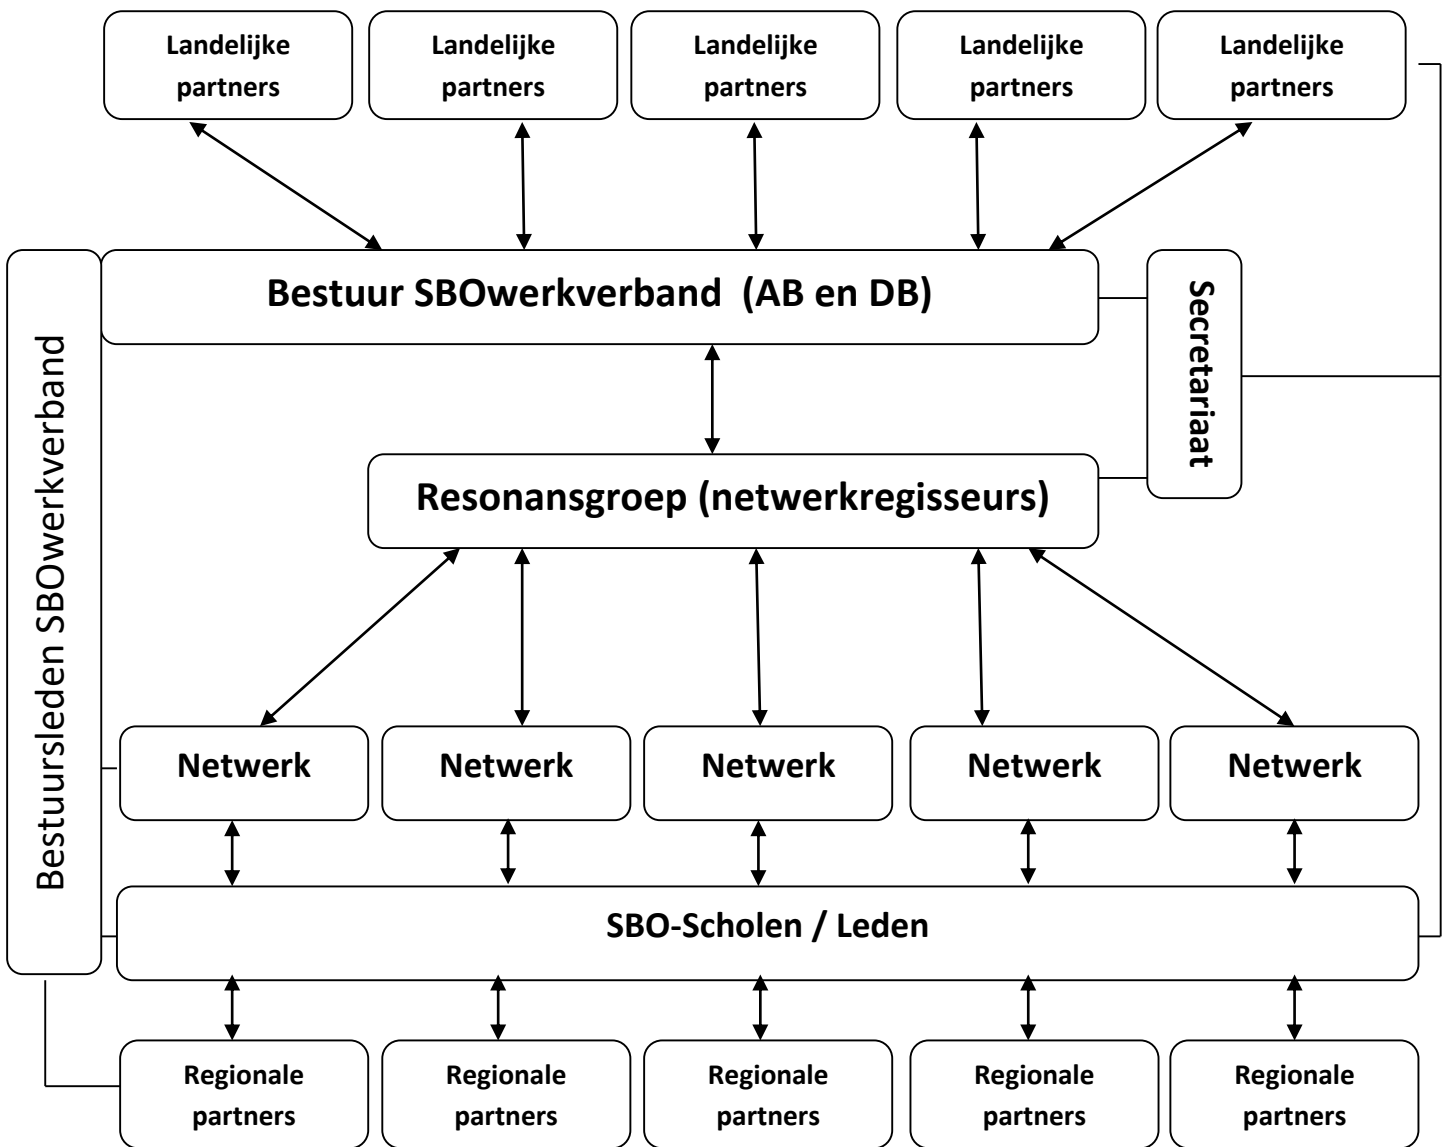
Landelijke partners

Landelijke partners

Landelijke partners

Landelijke partners

Landelijke partners

Bestuursleden SBOwerkverband

Bestuur SBOwerkverband (AB en DB)

Secretariaat

Resonansgroep (netwerkregisseurs)

Netwerk

Netwerk

Netwerk

Netwerk

Netwerk

SBO-Scholen / Leden

Regionale partners

Regionale partners

Regionale partners

Regionale partners

Regionale partners